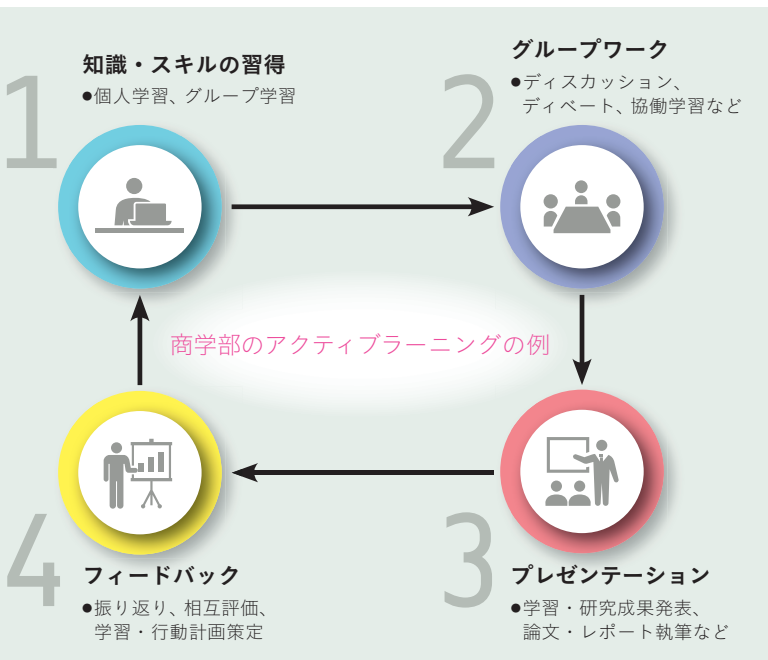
1
知識・スキルの習得
●個人学習、グループ学習

2
グループワーク
●ディスカッション、ディベート、協働学習など

商学部のアクティブラーニングの例

3
プレゼンテーション
●学習・研究成果発表、論文・レポート執筆など

4
フィードバック
●振り返り、相互評価、学習・行動計画策定